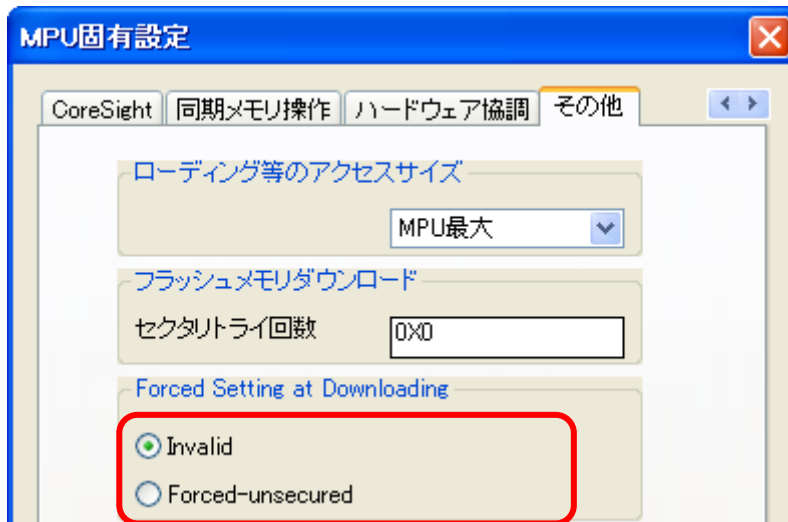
MPU固有設定

CoreSight | 同期メモリ操作 | ハードウェア協調 | その他

ローディング等のアクセスサイズ

MPU最大

フラッシュメモリダウンロード

セクタリトライ回数

0X0

Forced Setting at Downloading

Invalid

Forced-unsecured